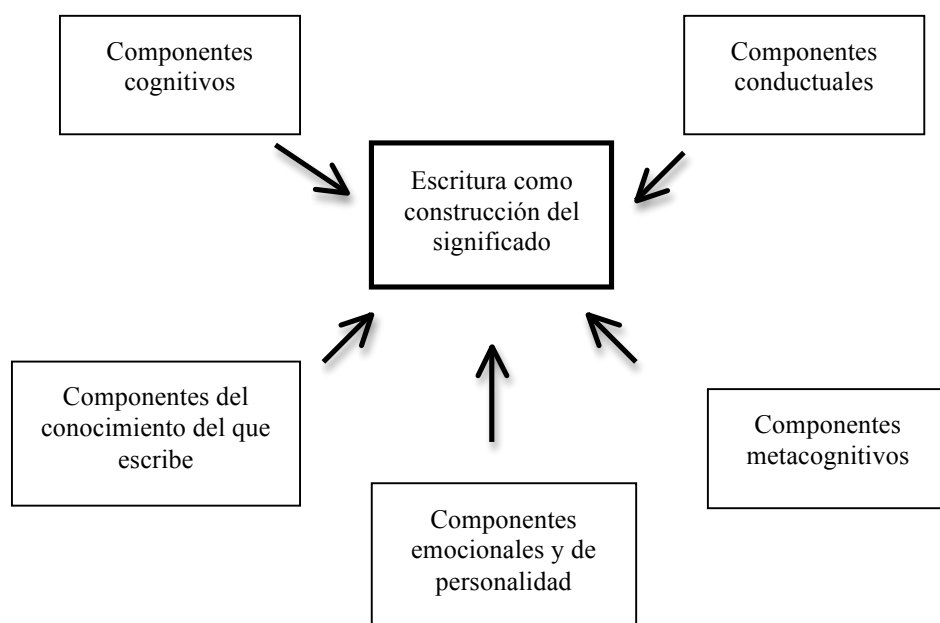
Componentes cognitivos

Componentes conductuales

Escritura como construcción del significado

Componentes del conocimiento del que escribe

Componentes metacognitivos

Componentes emocionales y de personalidad